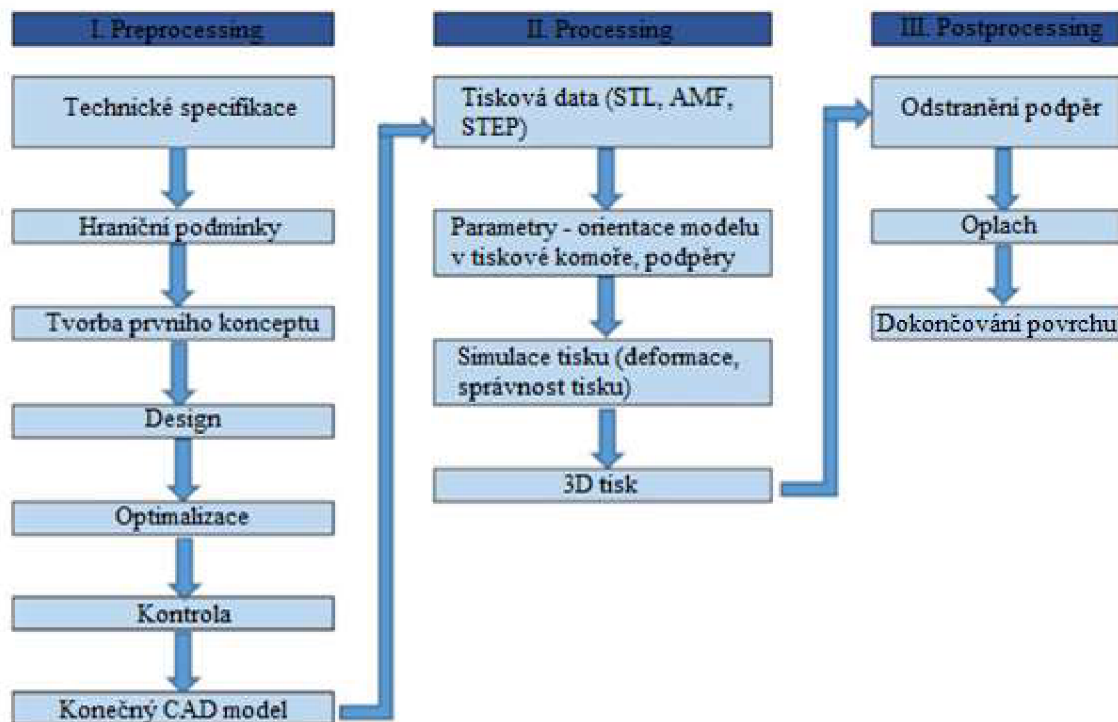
I. Preprocessing

Technické specifikace

Hraniční podmínky

Tvorba prvního konceptu

Design

Optimalizace

Kontrola

Konečný CAD model

II. Processing

Tisková data (STL, AMF, STEP)

Parametry - orientace modelu v tiskové komoře, podpěry

Simulace tisku (deformace, správnost tisku)

3D tisk

III. Postprocessing

Odstranění podpěr

Oplach

Dokončování povrchu